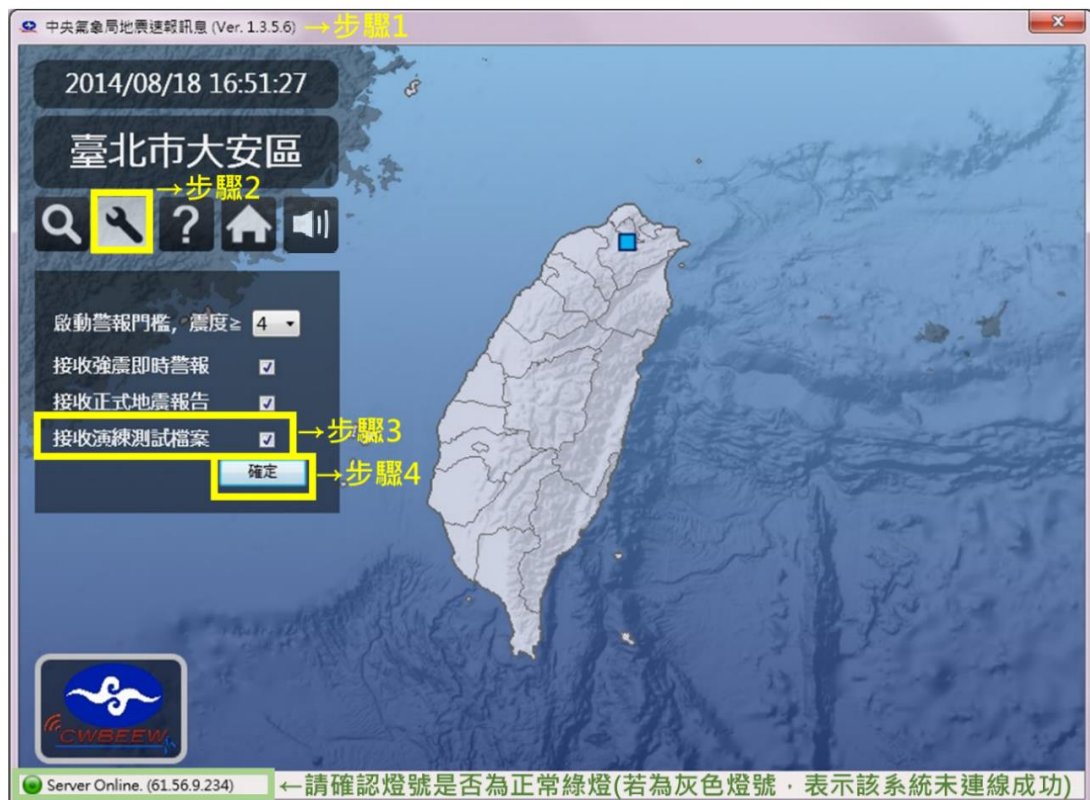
中央氣象局地震速報訊息 (Ver. 1.3.5.6) →步驟1

2014/08/18 16:51:27

臺北市大安區

→步驟2

?

啟動警報門檻, 震度≥ 4

接收強震即時警報

接收正式地震報告

接收演練測試檔案 →步驟3

確定 →步驟4

CWBEEW

Server Online. (61.56.9.234) ←請確認燈號是否為正常綠燈(若為灰色燈號，表示該系統未連線成功)